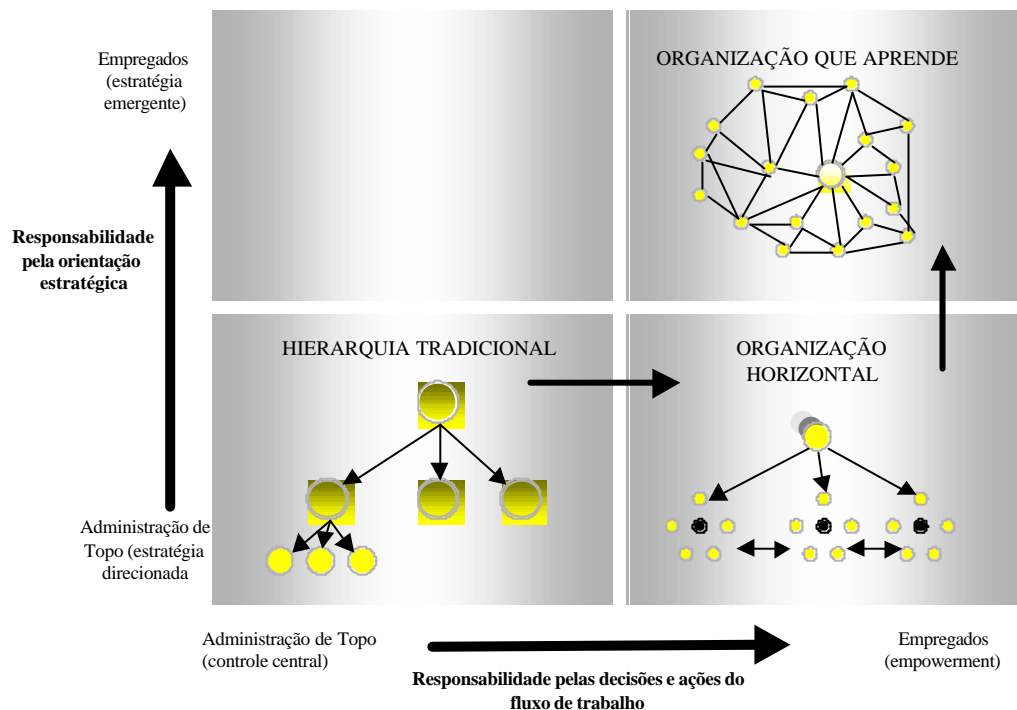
Empregados (estratégia emergente)

Responsabilidade pela orientação estratégica

Administração de Topo (estratégia direcionada

ORGANIZAÇÃO QUE APRENDE

HIERARQUIA TRADICIONAL

ORGANIZAÇÃO HORIZONTAL

Administração de Topo (controle central)

Empregados (empowerment)

Responsabilidade pelas decisões e ações do fluxo de trabalho